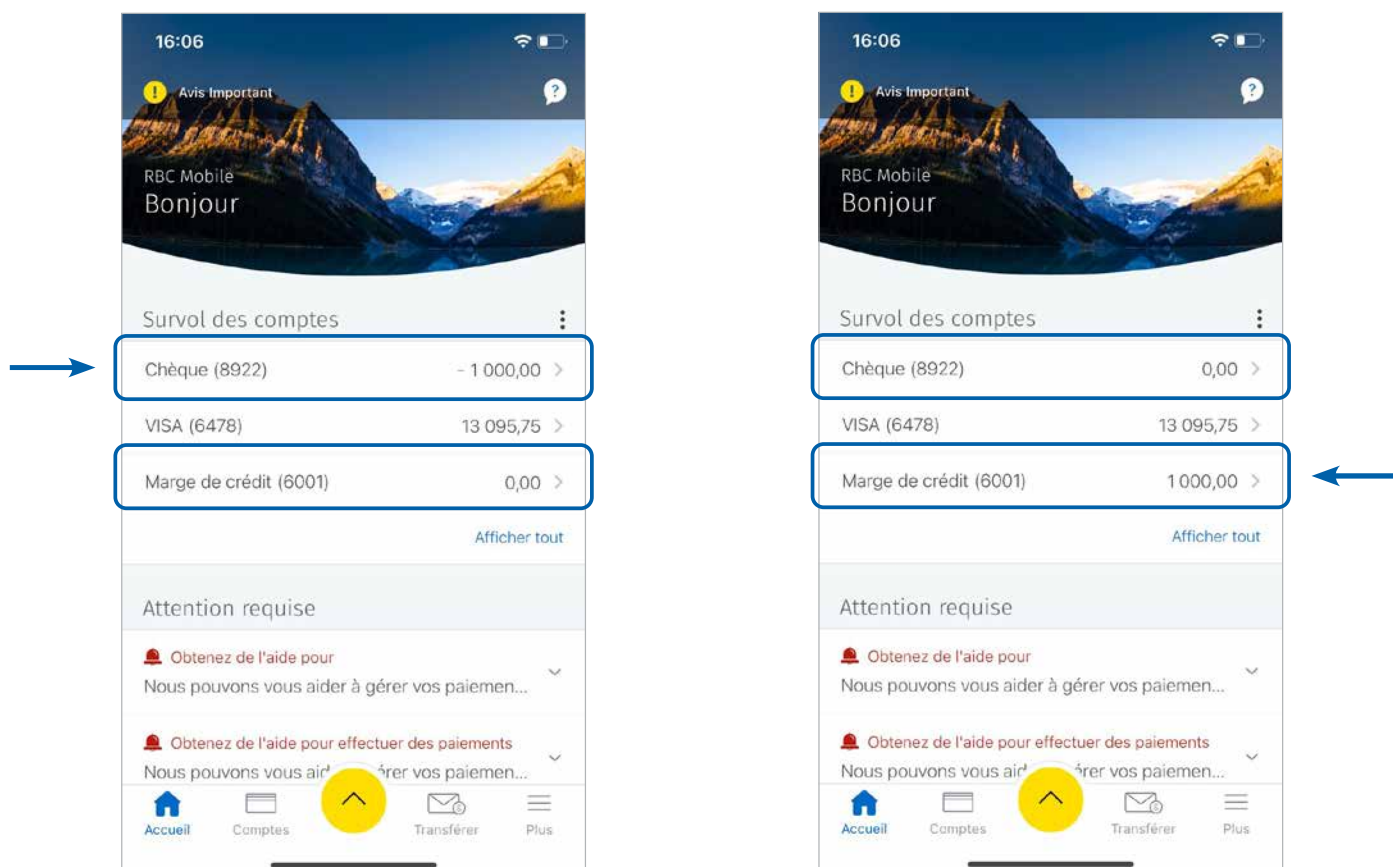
16:06

Avis Important

RBC Mobile
Bonjour

Survol des comptes

Chèque (8922) - 1 000,00

VISA (6478) 13 095,75

Marge de crédit (6001) 0,00

Afficher tout

Attention requise

Obtenez de l'aide pour
Nous pouvons vous aider à gérer vos paiemen...

Obtenez de l'aide pour effectuer des paiements
Nous pouvons vous aid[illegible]érer vos paiemen...

Accueil Comptes Transférer Plus

16:06

Avis Important

RBC Mobile
Bonjour

Survol des comptes

Chèque (8922) 0,00

VISA (6478) 13 095,75

Marge de crédit (6001) 1 000,00

Afficher tout

Attention requise

Obtenez de l'aide pour
Nous pouvons vous aider à gérer vos paiemen...

Obtenez de l'aide pour effectuer des paiements
Nous pouvons vous aid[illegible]érer vos paiemen...

Accueil Comptes Transférer Plus